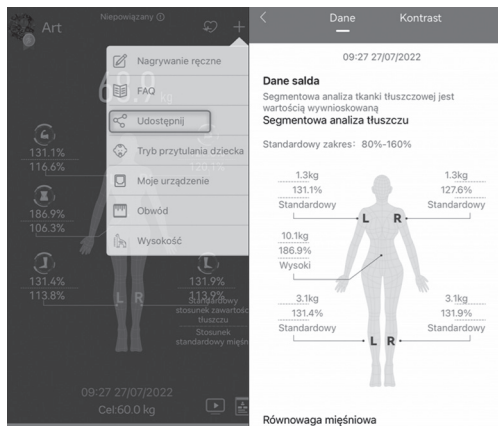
Art

Niepowiązany

Nagrywanie ręczne

FAQ

Udostępnij

Tryb przytulania dziecka

Moje urządzenie

Obwód

Wysokość

69.9 kg

131.1%
116.6%

186.9%
106.3%

131.4%
113.8%

131.9%

L R

Standardowy stosunek zawartości tłuszczu

Stosunek standardowy mięśni

09:27 27/07/2022
Cel:60.0 kg

Dane

Kontrast

09:27 27/07/2022

Dane salda

Segmentowa analiza tkanki tłuszczowej jest wartością wynnioskowaną

Segmentowa analiza tłuszczu

Standardowy zakres: 80%-160%

1.3kg
131.1%
Standardowy

1.3kg
127.6%
Standardowy

L R

10.1kg
186.9%
Wysoki

3.1kg
131.4%
Standardowy

3.1kg
131.9%
Standardowy

L R

Równowaga mięśniowa